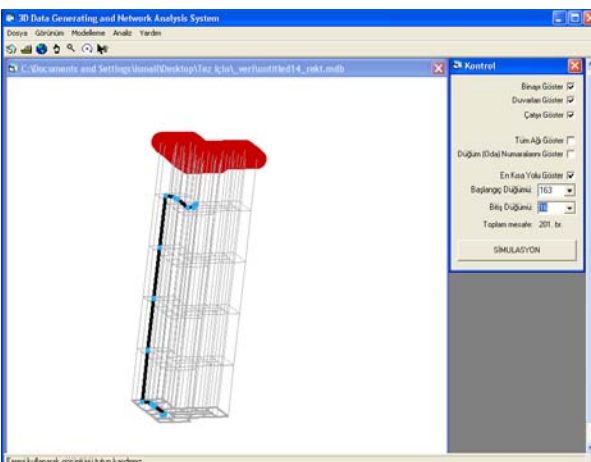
3D Data Generating and Network Analysis System

Dosya Görünüm Modelleme Analiz Yardım

C:\Documents and Settings\ismail\Desktop\Tez için\_veri\untitled14_rekt.mdb

Kontrol

Binayı Göster
Duvarları Göster
Çatıyı Göster

Tüm Ağı Göster
Düğüm (Oda) Numaralarını Göster

En Kısa Yolu Göster
Başlangıç Düğümü: 163
Bitiş Düğümü: 11
Toplam mesafe: 201. br.

SİMULASYON

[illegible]